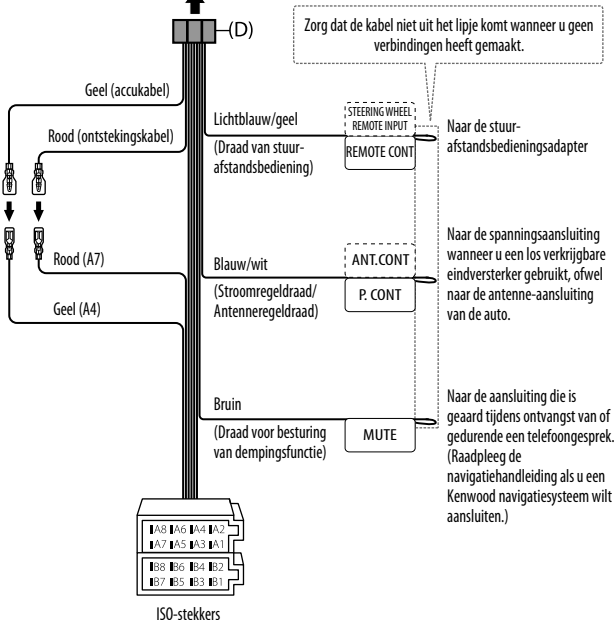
(D)

Zorg dat de kabel niet uit het lipje komt wanneer u geen verbindingen heeft gemaakt.

Geel (accukabel)

Rood (ontstekingskabel)

Lichtblauw/geel

(Draad van stuur-afstandsbediening)

STEERING WHEEL REMOTE INPUT

REMOTE CONT

Naar de stuur-afstandsbedieningsadapter

Rood (A7)

Blauw/wit

ANT.CONT

(Stroomregeldraad/ Antenneregeldraad)

P. CONT

Naar de spanningsaansluiting wanneer u een los verkrijgbare eindversterker gebruikt, ofwel naar de antenne-aansluiting van de auto.

Geel (A4)

Bruin

(Draad voor besturing van dempingsfunctie)

MUTE

Naar de aansluiting die is geaard tijdens ontvangst van of gedurende een telefoongesprek. (Raadpleeg de navigatiehandleiding als u een Kenwood navigatiesysteem wilt aansluiten.)

A8 A6 A4 A2
A7 A5 A3 A1

B8 B6 B4 B2
B7 B5 B3 B1

ISO-stekkers